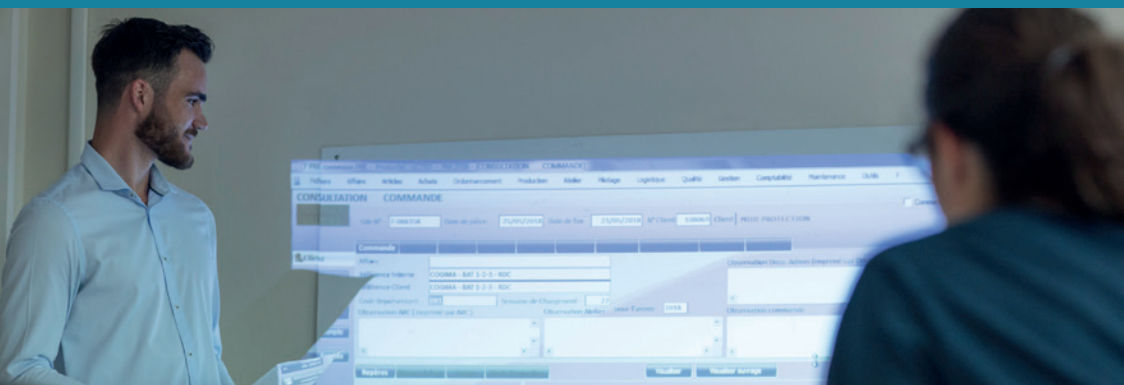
CONSULTATION COMMANDE

COMMANDE

Fichiers Affaire Articles Achats Ordonnancement Production Atelier Montage Logistique Qualité Gestion Comptabilité Maintenance Outils ?

Cde N° Date de saisie 25/05/2018 Date de fin 25/05/2018 N° Client Client MCEE PROTECTION

Commande

Affaire

Référence Interne COGIMA - BAT 1-2-3 - RDC

Référence Client COGIMA - BAT 1-2-3 - RDC

Code Départ

Observation ARC (imprimé sur ARC)

Observation Atelier

Observation Docs. Action (Imprimé sur B

Observation commerciale

Repères

Visualiser

Visualiser ouvrage